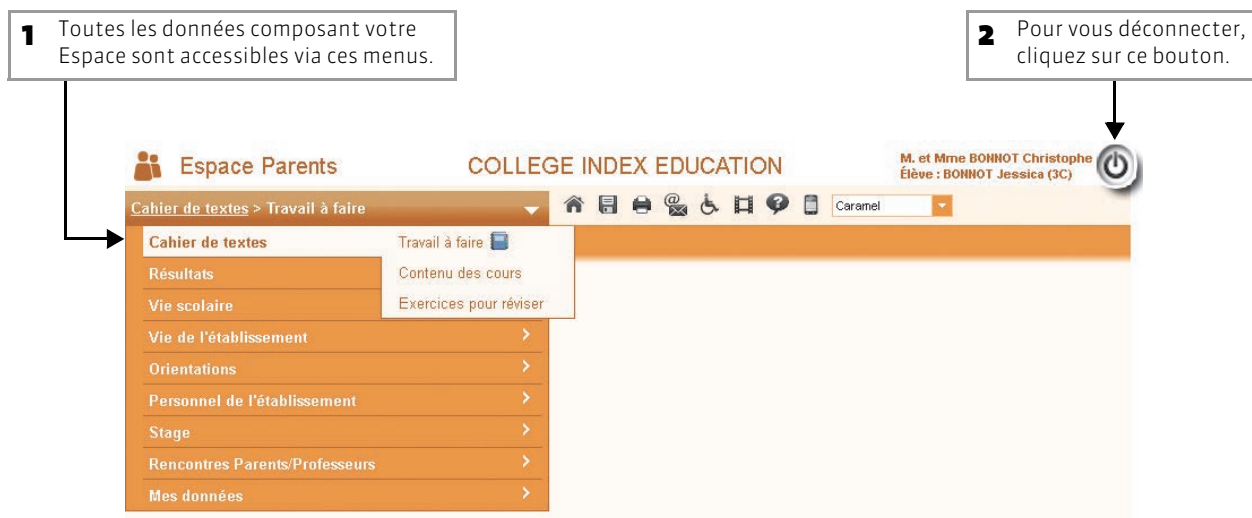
1 Toutes les données composant votre Espace sont accessibles via ces menus.

2 Pour vous déconnecter, cliquez sur ce bouton.

Espace Parents

COLLEGE INDEX EDUCATION

M. et Mme BONNOT Christophe
Élève : BONNOT Jessica (3C)

Cahier de textes > Travail à faire

Caramel

Cahier de textes
Résultats
Vie scolaire
Vie de l'établissement
Orientations
Personnel de l'établissement
Stage
Rencontres Parents/Professeurs
Mes données

Travail à faire
Contenu des cours
Exercices pour réviser